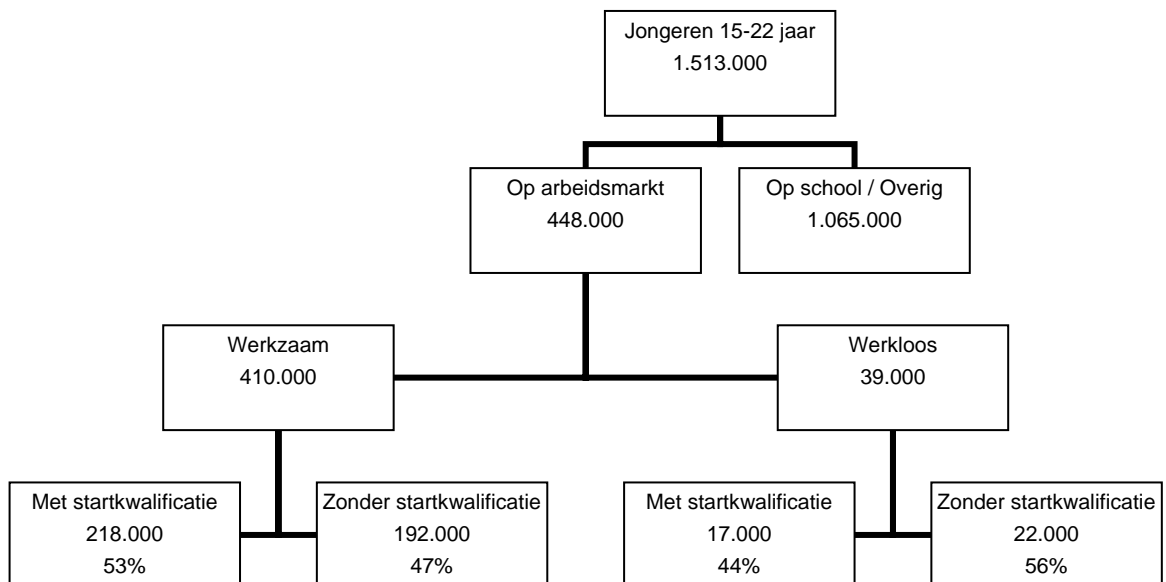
Jongeren 15-22 jaar
1.513.000

Op arbeidsmarkt
448.000

Op school / Overig
1.065.000

Werkzaam
410.000

Werkloos
39.000

Met startkwalificatie
218.000
53%

Zonder startkwalificatie
192.000
47%

Met startkwalificatie
17.000
44%

Zonder startkwalificatie
22.000
56%